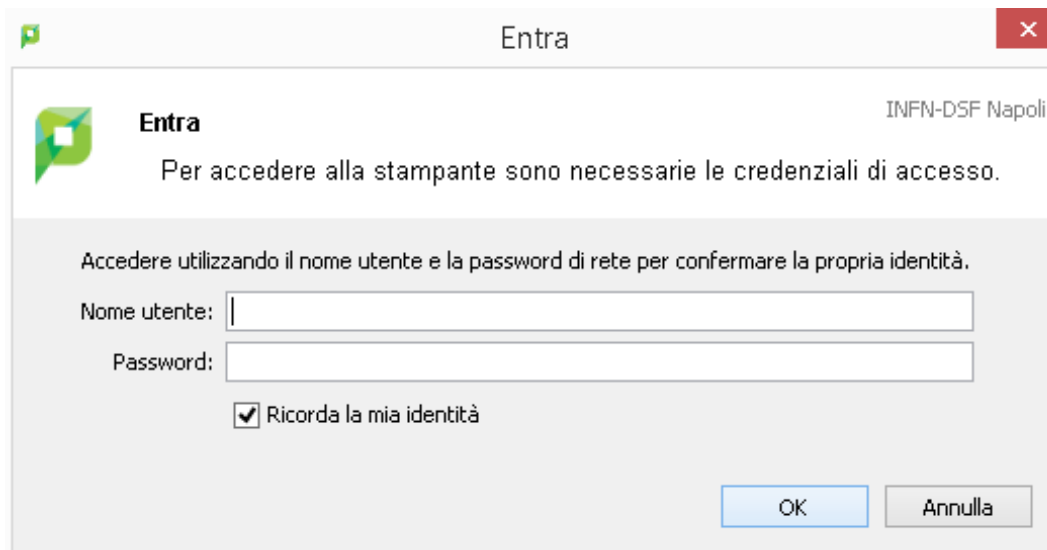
Entra

Entra

INFN-DSF Napoli

Per accedere alla stampante sono necessarie le credenziali di accesso.

Accedere utilizzando il nome utente e la password di rete per confermare la propria identità.

Nome utente:

Password:

Ricorda la mia identità

OK

Annulla